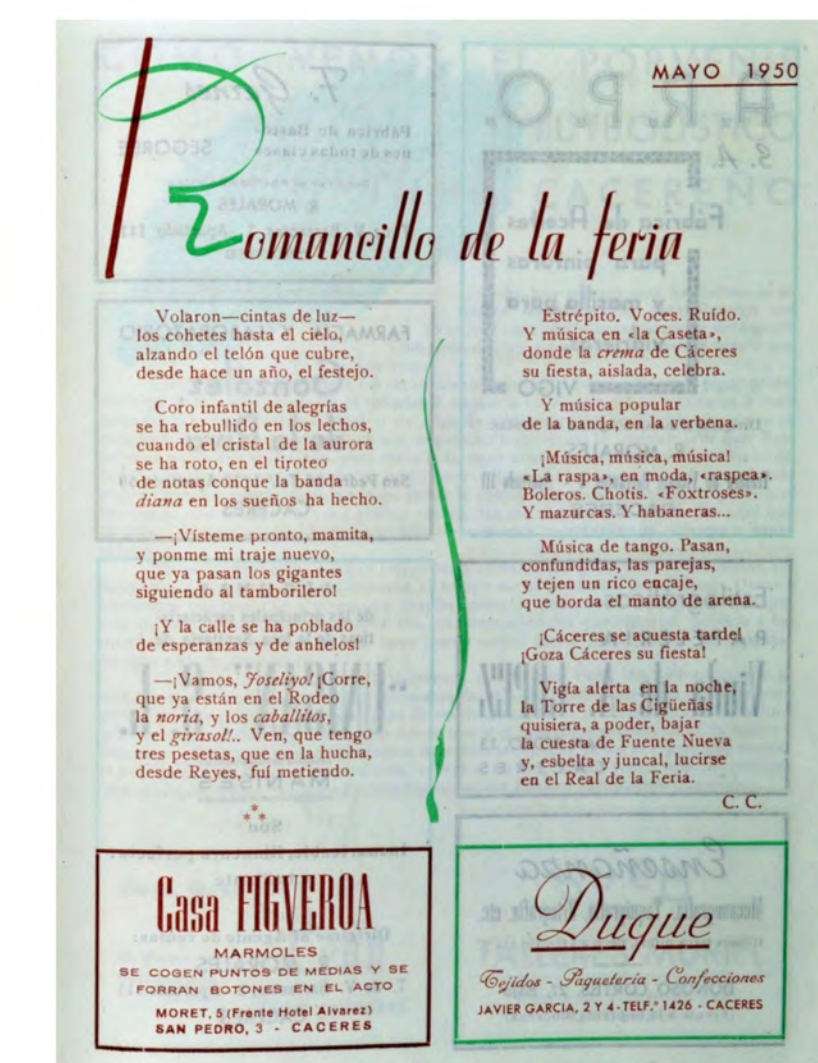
MAYO 1950

Romancillo de la feria

Volaron—cintas de luz—
los cohetes hasta el cielo,
alzando el telón que cubre,
desde hace un año, el festejo.

Coro infantil de alegrías
se ha rebullido en los lechos,
cuando el cristal de la aurora
se ha roto, en el tiroteo
de notas conque la banda
*diana* en los sueños ha hecho.

—¡Vísteme pronto, mamita,
y ponme mi traje nuevo,
que ya pasan los gigantes
siguiendo al tamborilero!

¡Y la calle se ha poblado
de esperanzas y de anhelos!

—¡Vamos, *Joseliyo!* ¡Corre,
que ya están en el Rodeo
la *noria*, y los *caballitos*,
y el *girasol!*.. Ven, que tengo
tres pesetas, que en la hucha,
desde Reyes, fuí metiendo.

Estrépito. Voces. Ruído.
Y música en «la Caseta»,
donde la *crema* de Cáceres
su fiesta, aislada, celebra.

Y música popular
de la banda, en la verbena.

¡Música, música, música!
«La raspa», en moda, «raspea».
Boleros. Chotis. «Foxtroses».
Y mazurcas. Y habaneras...

Música de tango. Pasan,
confundidas, las parejas,
y tejen un rico encaje,
que borda el manto de arena.

¡Cáceres se acuesta tarde!
¡Goza Cáceres su fiesta!

Vigía alerta en la noche,
la Torre de las Cigüeñas
quisiera, a poder, bajar
la cuesta de Fuente Nueva
y, esbelta y juncal, lucirse
en el Real de la Feria.

C. C.

Casa FIGUEROA
MARMOLES
SE COGEN PUNTOS DE MEDIAS Y SE FORRAN BOTONES EN EL ACTO
MORET, 5 (Frente Hotel Alvarez)
SAN PEDRO, 3 - CACERES

Duque
Tejidos - Paqueteria - Confecciones
JAVIER GARCIA, 2 Y 4 - TELF.º 1426 - CACERES